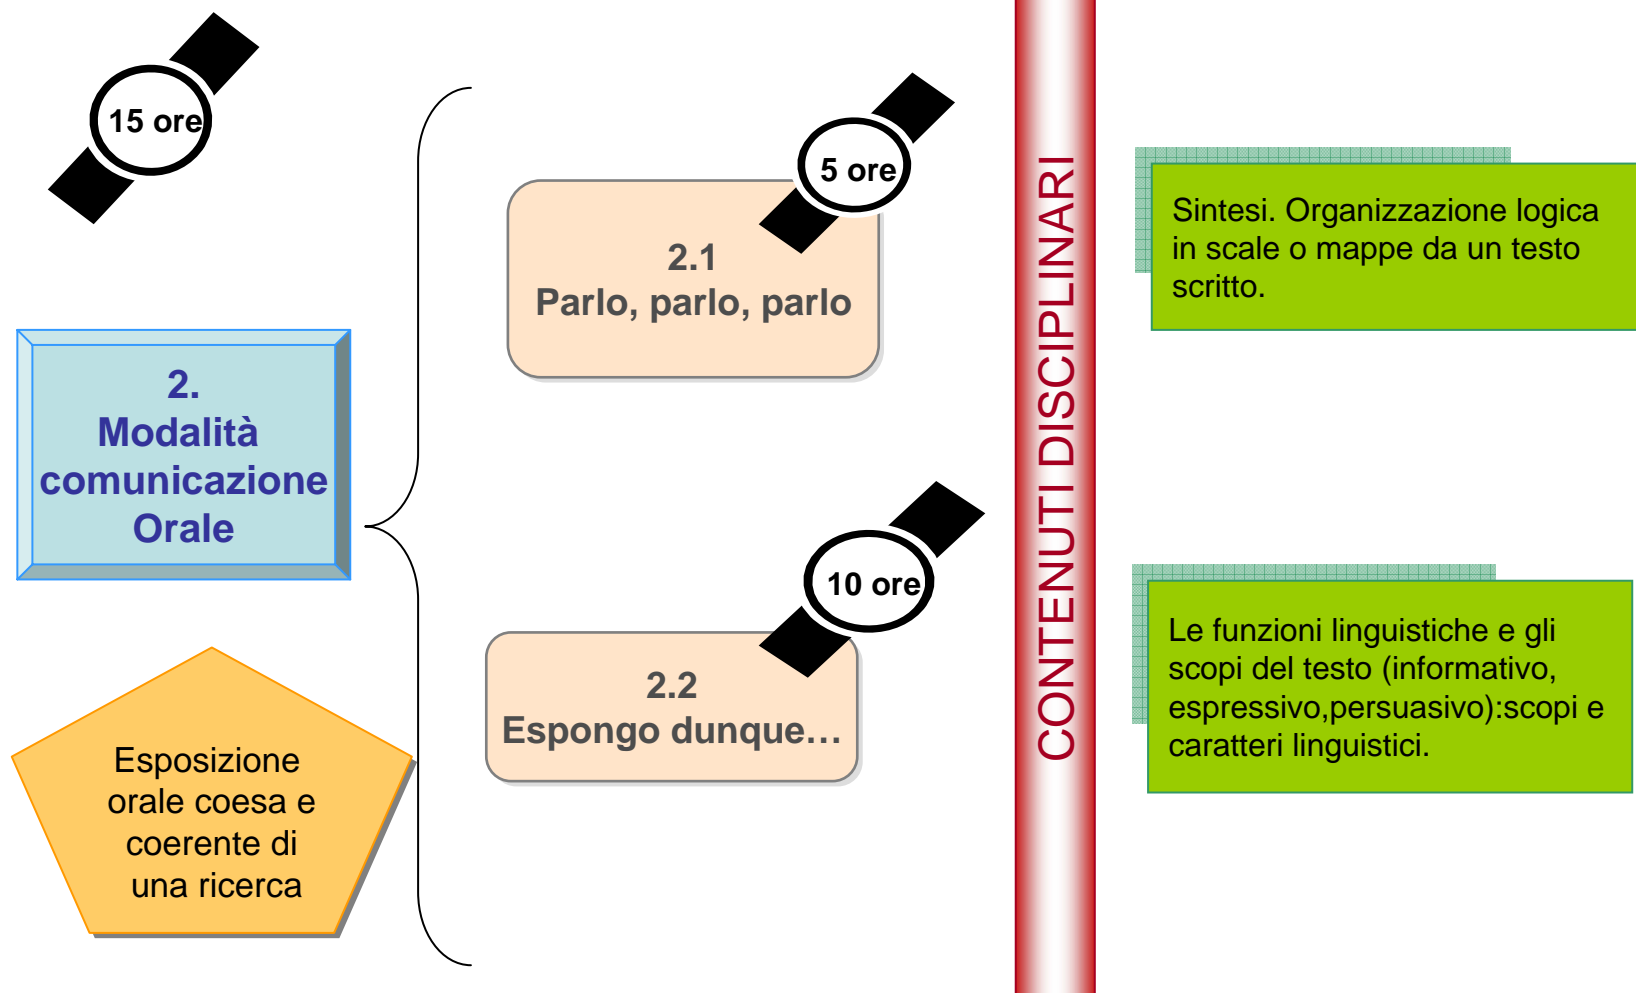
15 ore

2.
Modalità comunicazione Orale

Esposizione orale coesa e coerente di una ricerca

5 ore

2.1
Parlo, parlo, parlo

10 ore

2.2
Espongo dunque…

CONTENUTI DISCIPLINARI

Sintesi. Organizzazione logica in scale o mappe da un testo scritto.

Le funzioni linguistiche e gli scopi del testo (informativo, espressivo,persuasivo):scopi e caratteri linguistici.